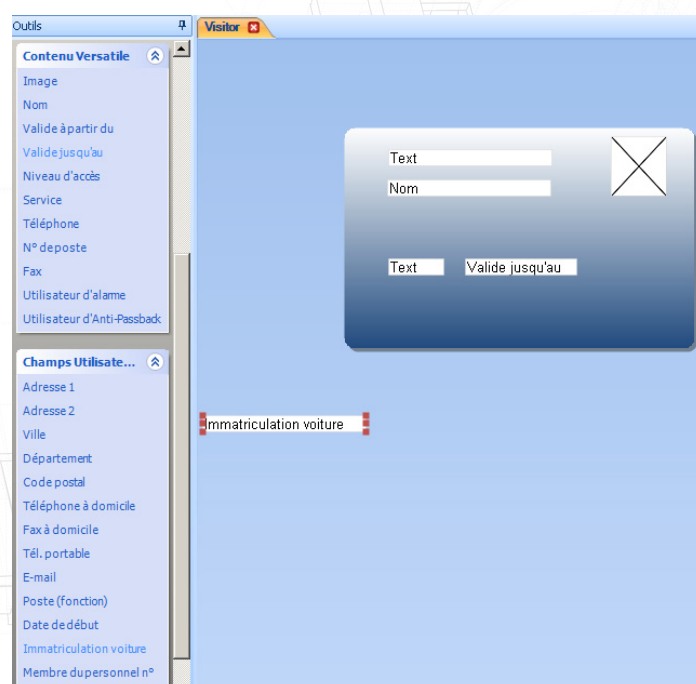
Outils

Contenu Versatile

Image

Nom

Valide à partir du

Valide jusqu'au

Niveau d'accès

Service

Téléphone

N° deposte

Fax

Utilisateur d'alarme

Utilisateur d'Anti-Passback

Champs Utilisate...

Adresse 1

Adresse 2

Ville

Département

Code postal

Téléphone à domicile

Fax à domicile

Tél. portable

E-mail

Poste (fonction)

Date de début

Immatriculation voiture

Membre dupersonnel n°

Visitor

Text

Nom

Text

Valide jusqu'au

Immatriculation voiture